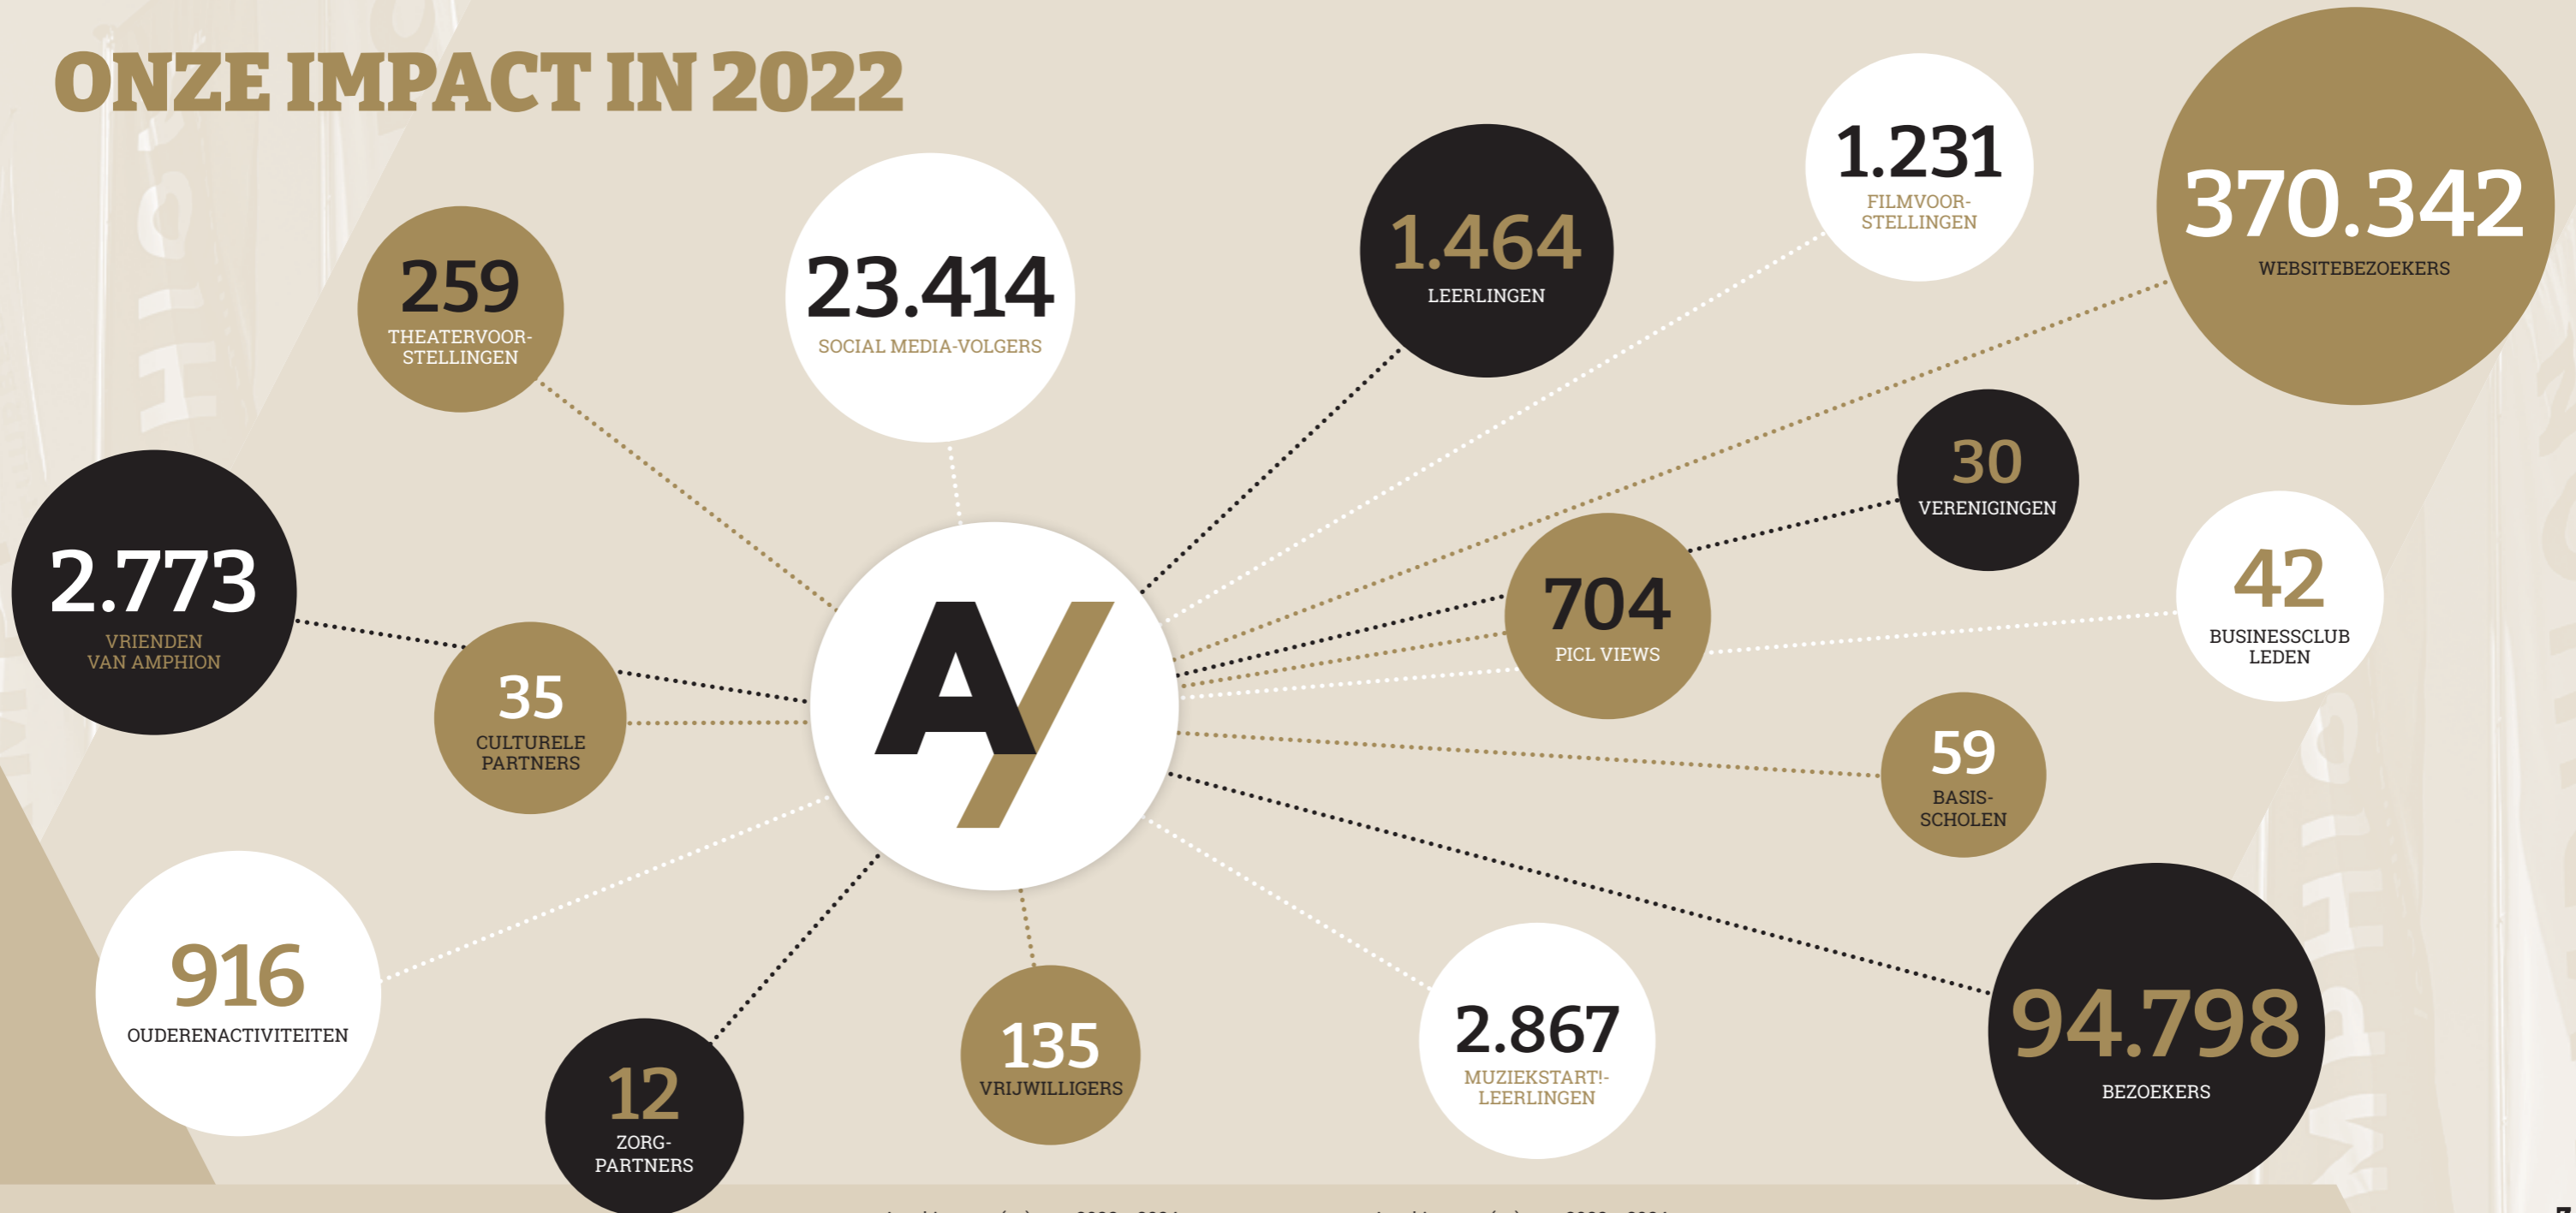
ONZE IMPACT IN 2022

259
THEATERVOORSTELLINGEN

23.414
SOCIAL MEDIA-VOLGERS

1.464
LEERLINGEN

1.231
FILMVOORSTELLINGEN

370.342
WEBSITEBEZOEKERS

2.773
VRIENDEN VAN AMPHION

35
CULTURELE PARTNERS

30
VERENIGINGEN

704
PICL VIEWS

42
BUSINESSCLUB LEDEN

59
BASISSCHOLEN

916
OUDERENACTIVITEITEN

12
ZORGPARTNERS

135
VRIJWILLIGERS

2.867
MUZIEKSTART!-LEERLINGEN

94.798
BEZOEKERS

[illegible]